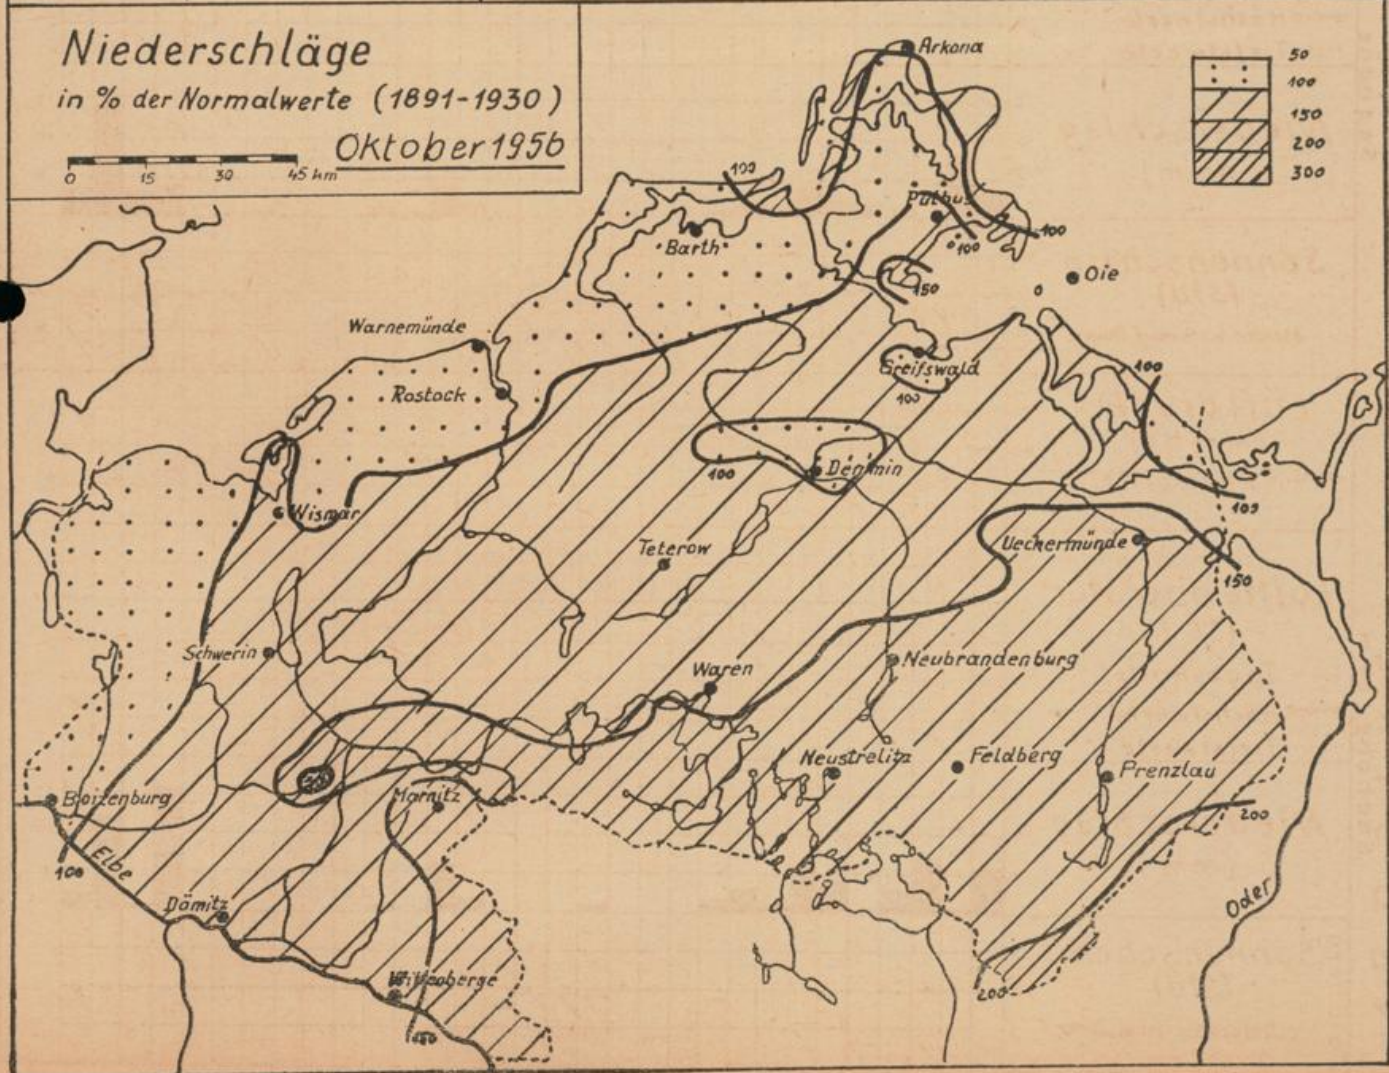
Niederschläge
in % der Normalwerte (1891-1930)
Oktober 1956

0 15 30 45 km

50
100
150
200
300

Arkona
100
Putbus
100
100
150
Barth
Oie
Warnemünde
Rostock
Greifswald
100
100
Demmin
Wismar
100
Teterow
Ueckermünde
100
150
Schwerin
Waren
Neubrandenburg
Neustrelitz
Feldberg
Prenzlau
Boizenburg
Marnitz
200
100
Elbe
Dömitz
Oder
Wittenberge
200
150